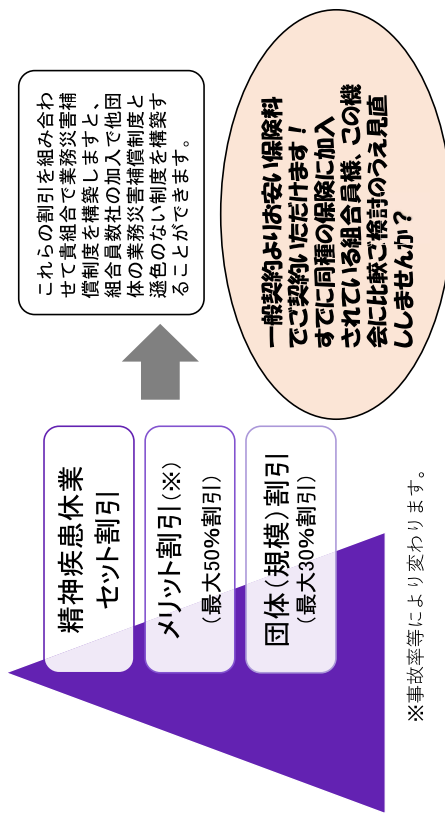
これらの割引を組み合わせて貴組合で業務災害補償制度を構築しますと、組合員数社の加入で他団体の業務災害補償制度と遜色のない制度を構築することができます。

一般契約よりお安い保険料でご契約いただけます！すでに同種の保険に加入されている組合員様、この機会に比較ご検討のうえ見直ししませんか？

精神疾患休業セット割引

メリット割引（※）
（最大50%割引）

団体（規模）割引
（最大30%割引）

※事故率等により変わります。